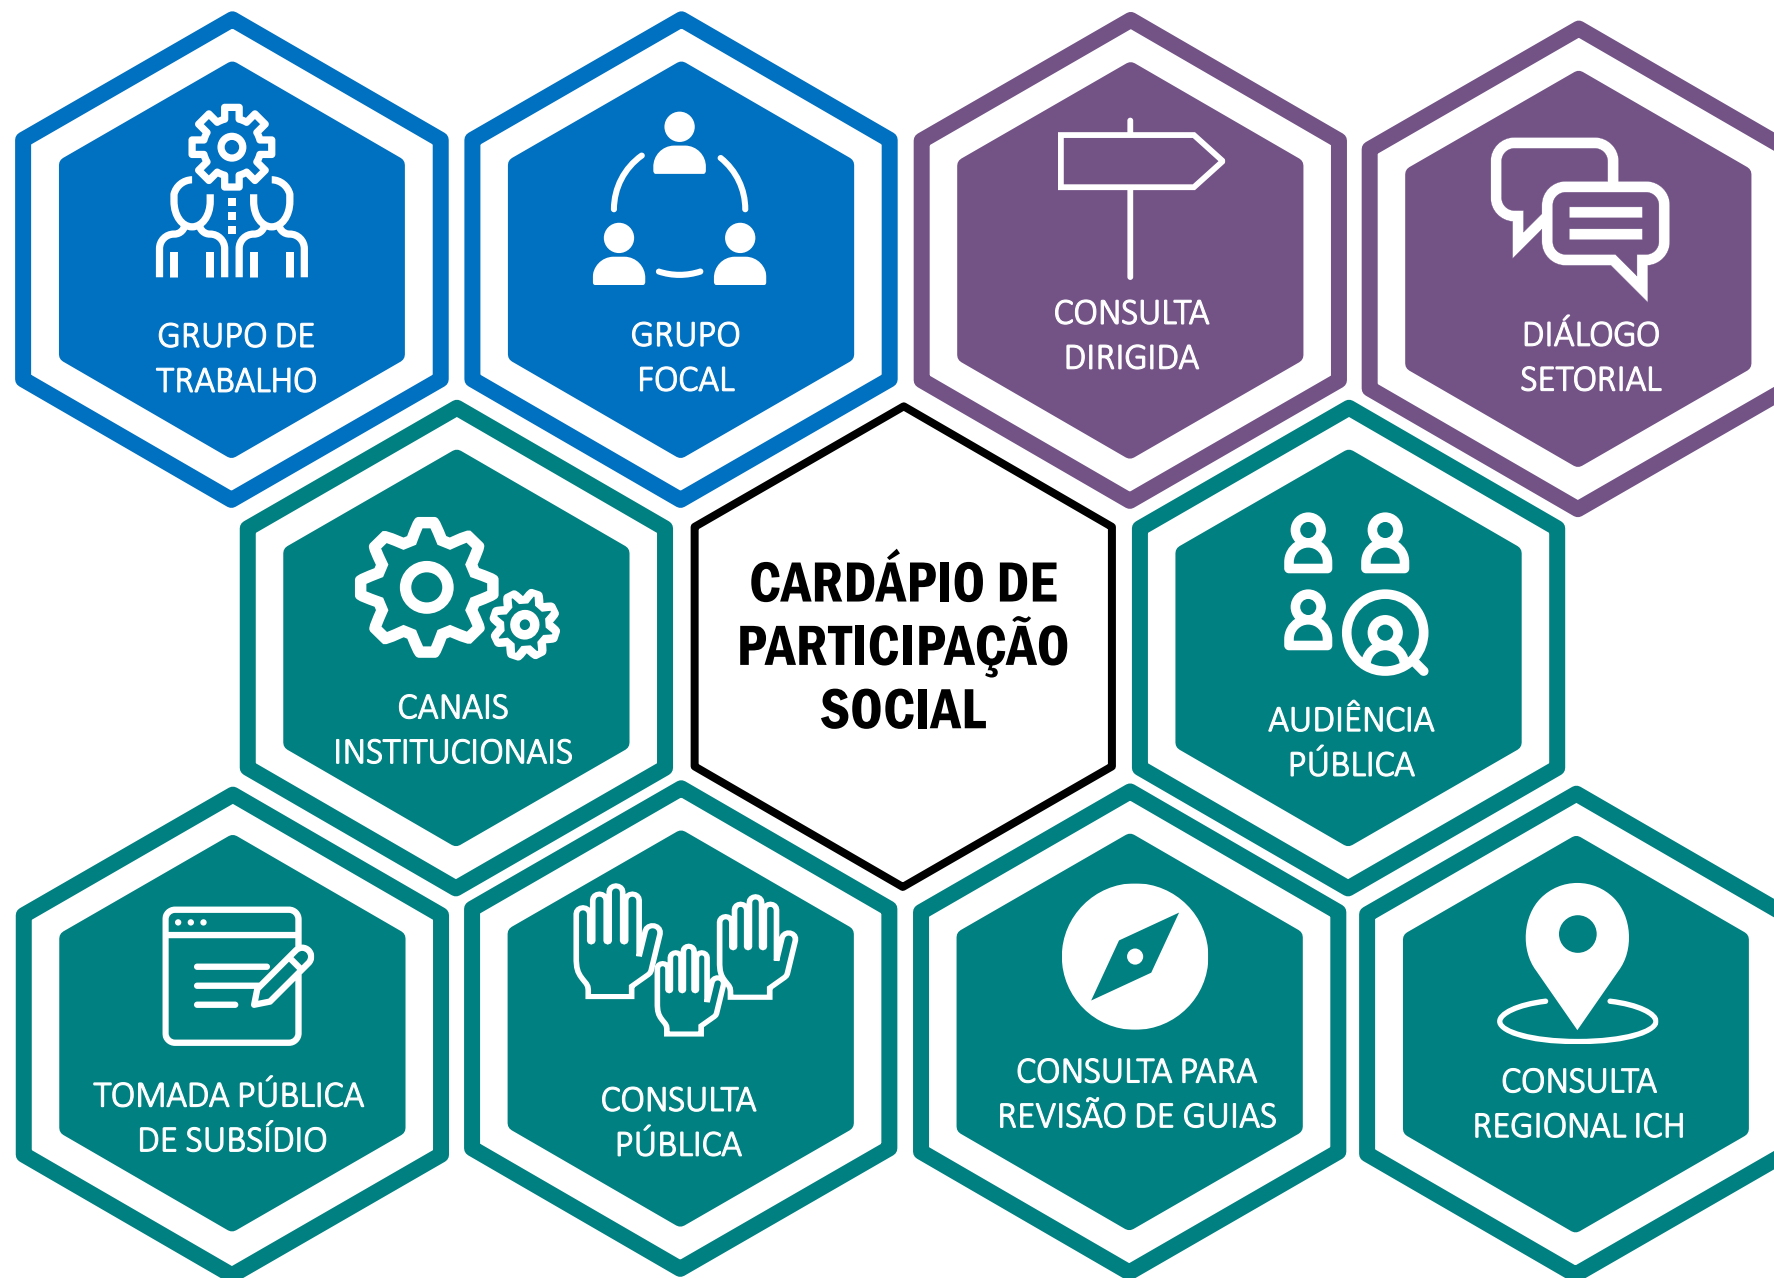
GRUPO DE TRABALHO

GRUPO FOCAL

CONSULTA DIRIGIDA

DIÁLOGO SETORIAL

CANAIS INSTITUCIONAIS

CARDÁPIO DE PARTICIPAÇÃO SOCIAL

AUDIÊNCIA PÚBLICA

TOMADA PÚBLICA DE SUBSÍDIO

CONSULTA PÚBLICA

CONSULTA PARA REVISÃO DE GUIAS

CONSULTA REGIONAL ICH